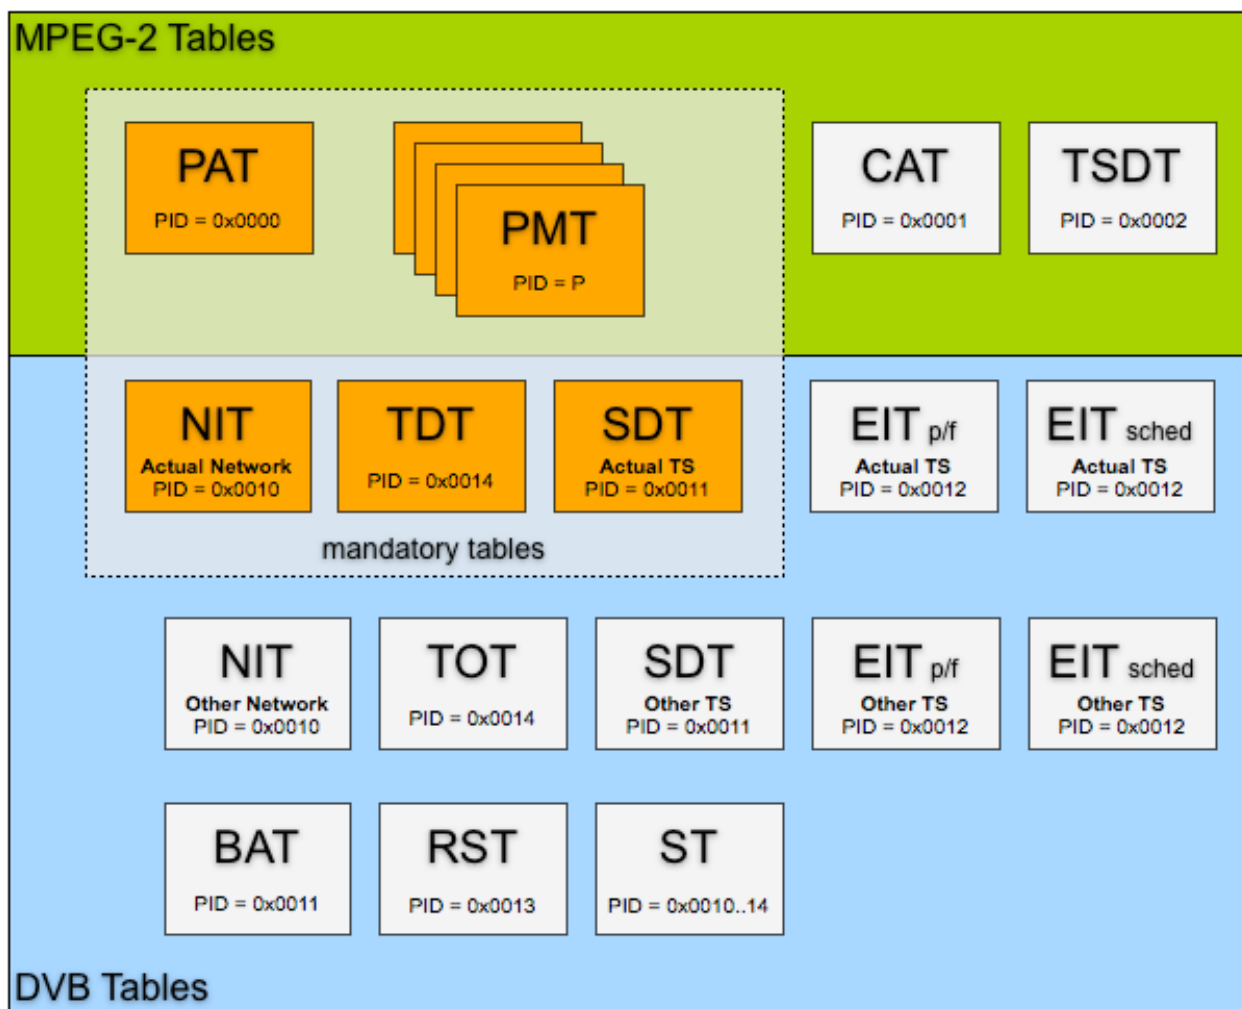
MPEG-2 Tables

PAT
PID = 0x0000

PMT
PID = P

CAT
PID = 0x0001

TSDT
PID = 0x0002

NIT
Actual Network
PID = 0x0010

TDT
PID = 0x0014

SDT
Actual TS
PID = 0x0011

EIT p/f
Actual TS
PID = 0x0012

EIT sched
Actual TS
PID = 0x0012

mandatory tables

NIT
Other Network
PID = 0x0010

TOT
PID = 0x0014

SDT
Other TS
PID = 0x0011

EIT p/f
Other TS
PID = 0x0012

EIT sched
Other TS
PID = 0x0012

BAT
PID = 0x0011

RST
PID = 0x0013

ST
PID = 0x0010..14

DVB Tables